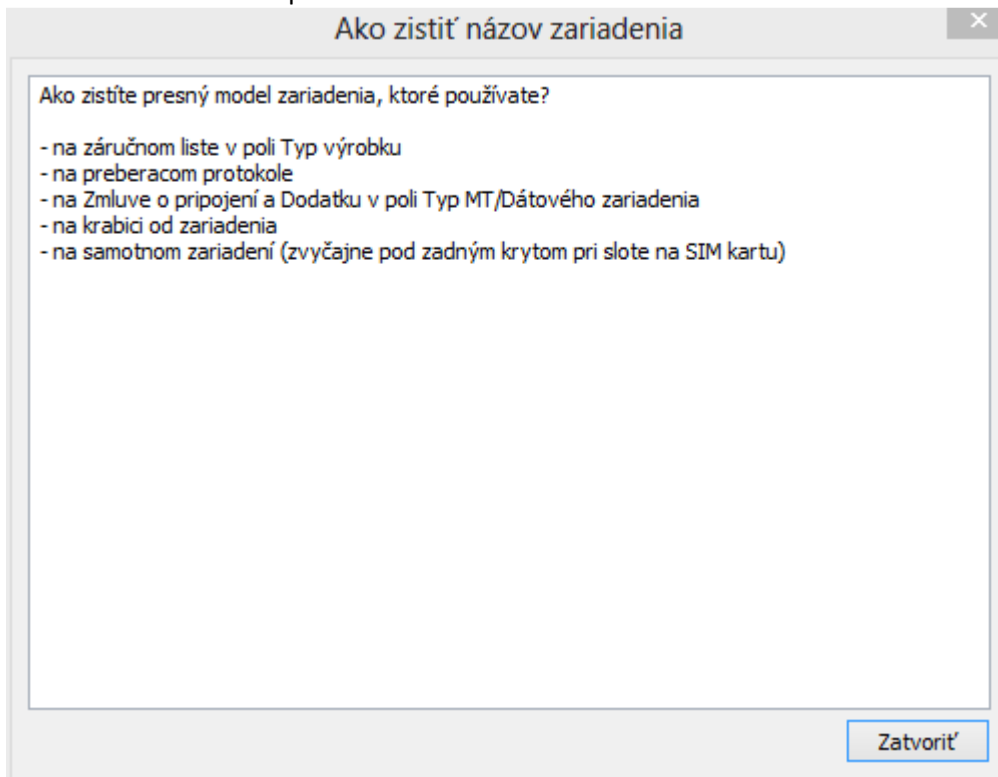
Ako zistiť názov zariadenia

Ako zistíte presný model zariadenia, ktoré používate?

- na záručnom liste v poli Typ výrobku
- na preberacom protokole
- na Zmluve o pripojení a Dodatku v poli Typ MT/Dátového zariadenia
- na krabici od zariadenia
- na samotnom zariadení (zvyčajne pod zadným krytom pri slote na SIM kartu)

Zatvoriť